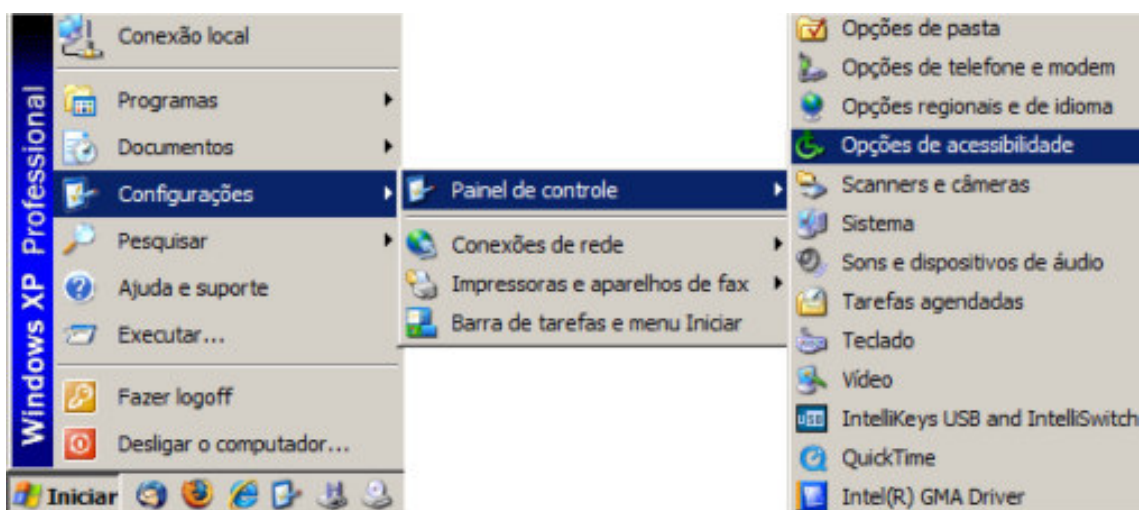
Windows XP Professional

Conexão local
Programas
Documentos
Configurações
Pesquisar
Ajuda e suporte
Executar...
Fazer logoff
Desligar o computador...

Iniciar

Painel de controle
Conexões de rede
Impressoras e aparelhos de fax
Barra de tarefas e menu Iniciar

Opções de pasta
Opções de telefone e modem
Opções regionais e de idioma
Opções de acessibilidade
Scanners e câmeras
Sistema
Sons e dispositivos de áudio
Tarefas agendadas
Teclado
Vídeo
IntelliKeys USB and IntelliSwitch
QuickTime
Intel(R) GMA Driver